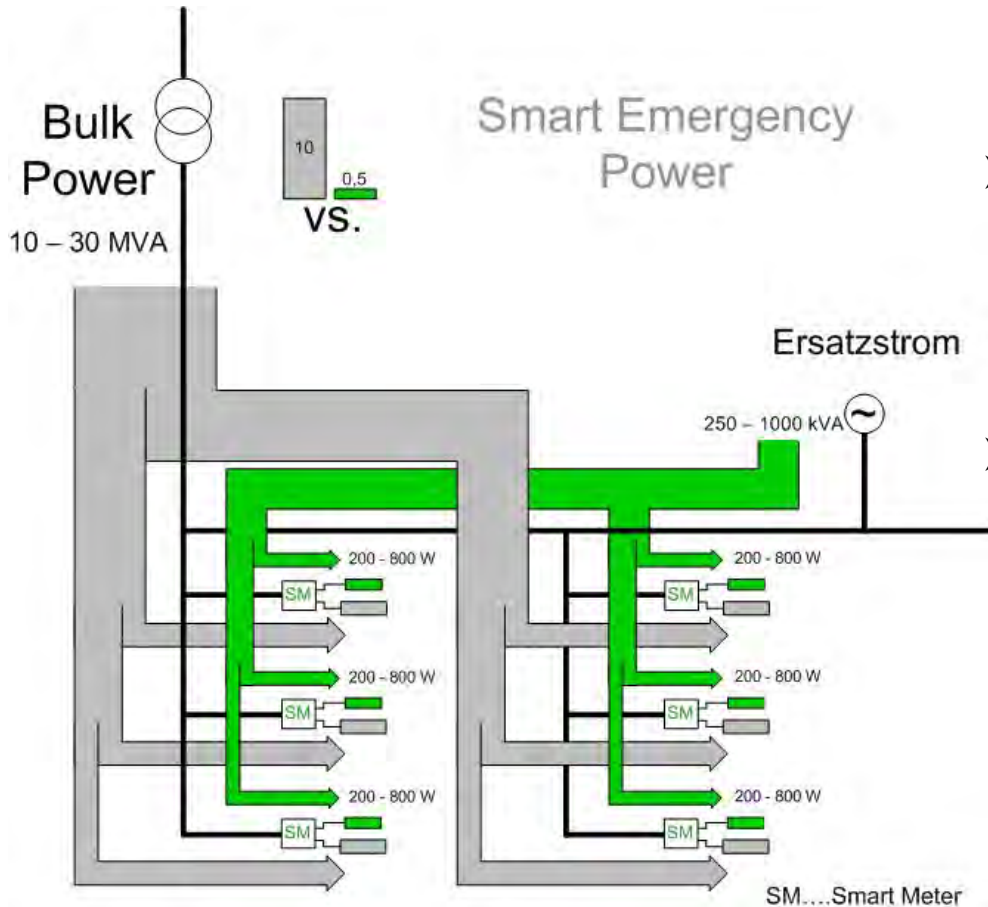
Bulk Power

10 – 30 MVA

10

0,5

vs.

Smart Emergency Power

Ersatzstrom

250 – 1000 kVA

200 - 800 W

SM

200 - 800 W

SM

200 - 800 W

SM

200 - 800 W

SM

200 - 800 W

SM

200 - 800 W

SM

SM....Smart Meter